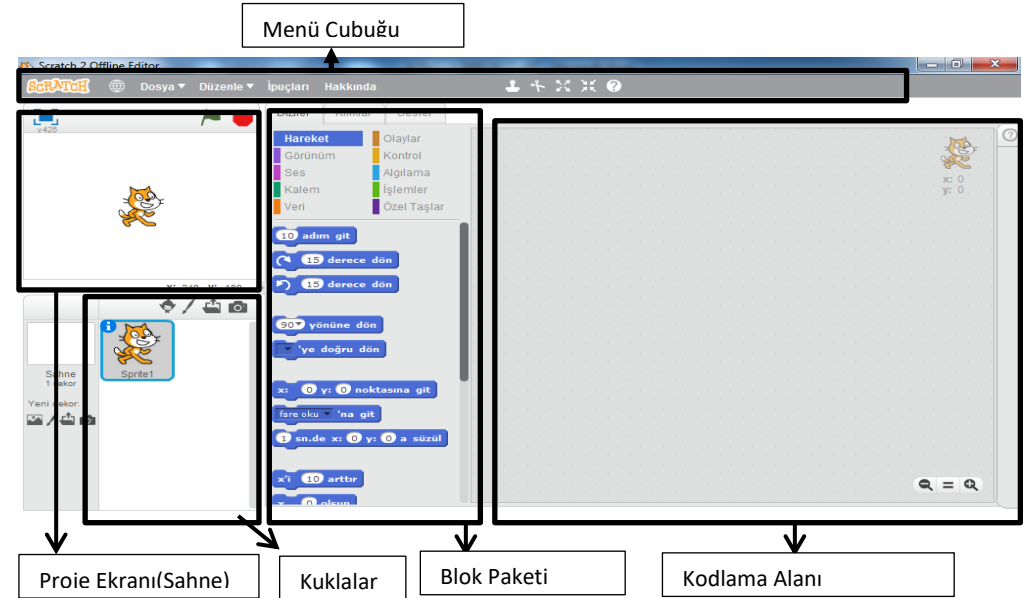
Menü Cubuğu

Scratch 2 Offline Editor

SCRATCH Dosya ▾ Düzenle ▾ İpuçları Hakkında

v426

Dizler Kılıklar Sesler

Hareket Olaylar
Görünüm Kontrol
Ses Algılama
Kalem İşlemler
Veri Özel Taşlar

10 adım git
15 derece dön
15 derece dön
90▾ yönüne dön
▾ 'ye doğru dön
x: 0 y: 0 noktasına git
fare oku ▾ 'na git
1 sn.de x: 0 y: 0 a süzül
x'i 10 arttır
x 0 olsun

x: 0
y: 0

x: 240 y: 180

Sahne
1 dekor

Yeni dekor:

Sprite1

Proje Ekranı(Sahne)

Kuklalar

Blok Paketi

Kodlama Alanı